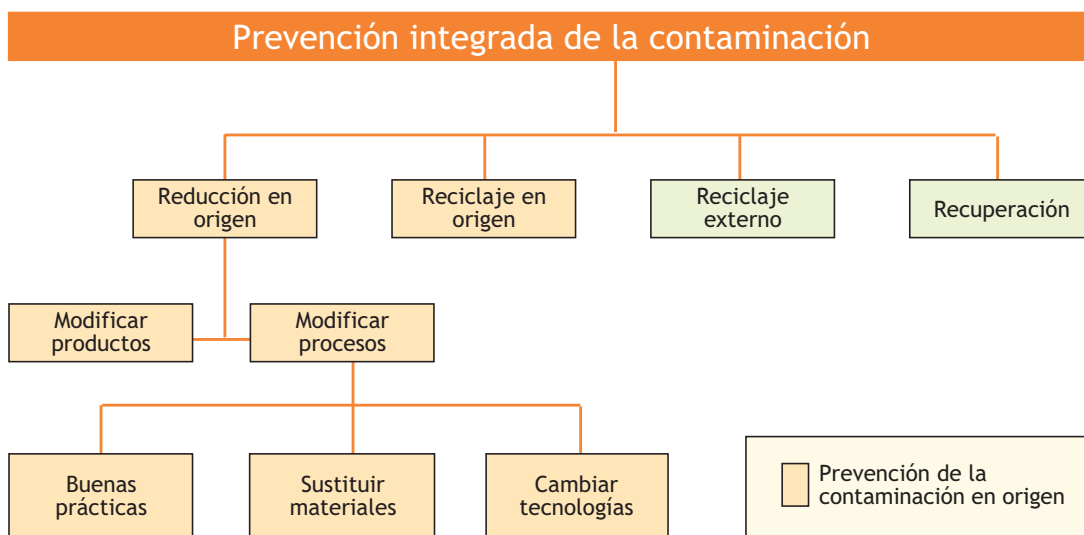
Prevención integrada de la contaminación

Reducción en origen

Reciclaje en origen

Reciclaje externo

Recuperación

Modificar productos

Modificar procesos

Buenas prácticas

Sustituir materiales

Cambiar tecnologías

Prevención de la contaminación en origen